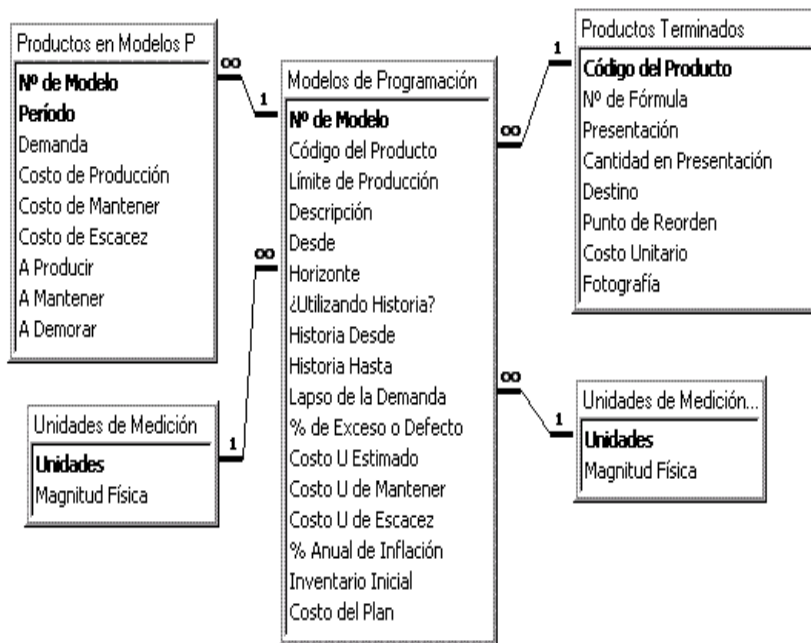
Productos en Modelos P
Nº de Modelo
Período
Demanda
Costo de Producción
Costo de Mantener
Costo de Escacez
A Producir
A Mantener
A Demorar

∞
1

Modelos de Programación
Nº de Modelo
Código del Producto
Límite de Producción
Descripción
Desde
Horizonte
¿Utilizando Historia?
Historia Desde
Historia Hasta
Lapso de la Demanda
% de Exceso o Defecto
Costo U Estimado
Costo U de Mantener
Costo U de Escacez
% Anual de Inflación
Inventario Inicial
Costo del Plan

∞
1

Productos Terminados
Código del Producto
Nº de Fórmula
Presentación
Cantidad en Presentación
Destino
Punto de Reorden
Costo Unitario
Fotografía

∞
1

Unidades de Medición
Unidades
Magnitud Física

∞
1

Unidades de Medición...
Unidades
Magnitud Física